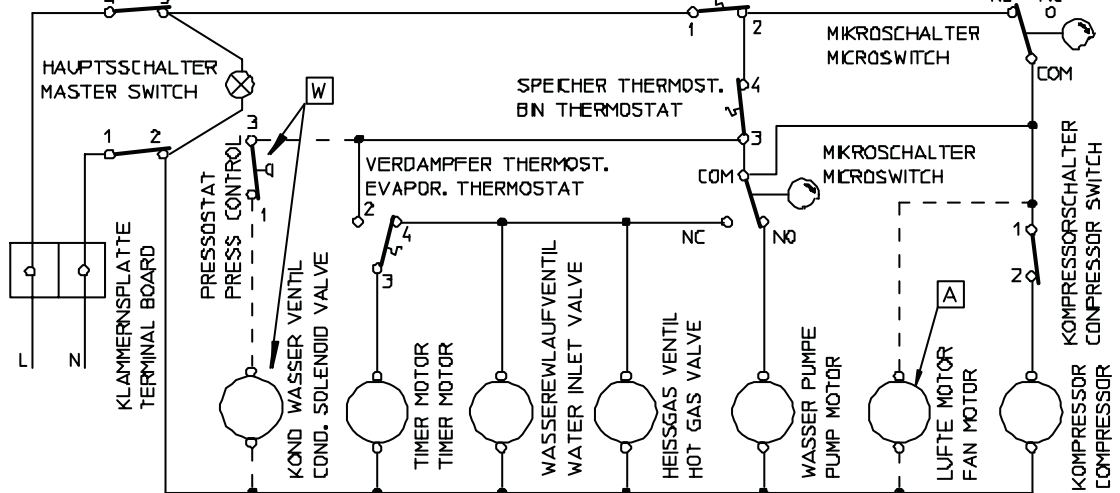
HAUPTSSCHALTER
MASTER SWITCH

1 2

W

3
PRESSOSTAT
PRESS CONTROL
1

KLAMMERNSPLATTE
TERMINAL BOARD

L N

1 2

MIKROSCHALTER
MICROSWITCH

NC
NO
COM

SPEICHER THERMOST.
BIN THERMOSTAT
4
3

VERDAMPFER THERMOST.
EVAPOR. THERMOSTAT
2

4
3

COM

MIKROSCHALTER
MICROSWITCH

NC
NO

KOMPRESSORSCHALTER
CONPRESSOR SWITCH
1
2

A

KOND WASSER VENTIL
COND. SOLENOID VALVE

TIMER MOTOR
TIMER MOTOR

WASSEREWLAUFVENTIL
WATER INLET VALVE

HEISSGAS VENTIL
HOT GAS VALVE

WASSER PUMPE
PUMP MOTOR

LUFTE MOTOR
FAN MOTOR

KOMPRESSOR
COMPRESSOR